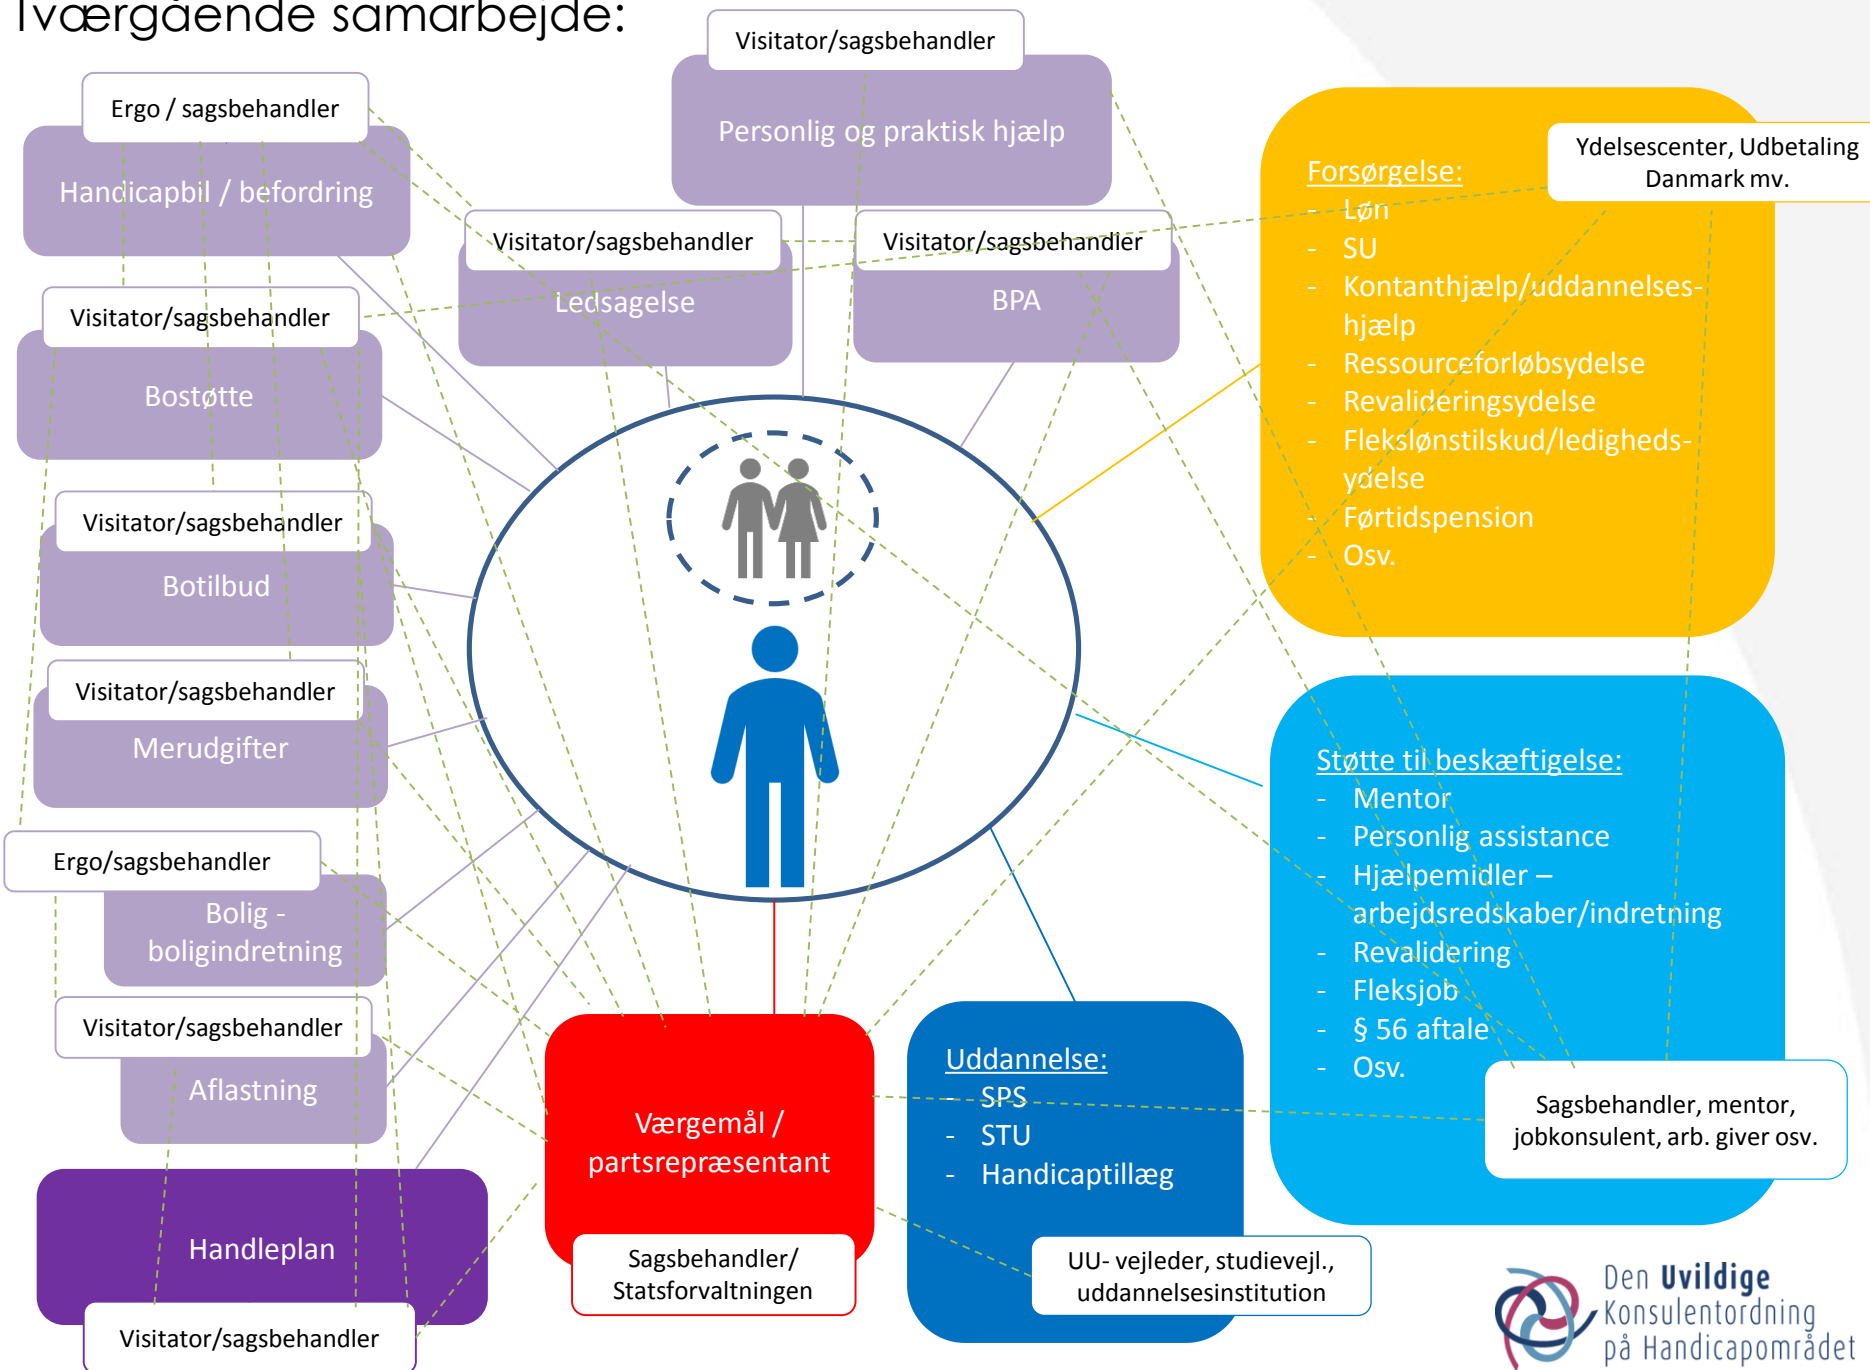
Tværgående samarbejde:

Visitator/sagsbehandler
Personlig og praktisk hjælp

Ergo / sagsbehandler
Handicapbil / befordring

Visitator/sagsbehandler
Ledsagelse

Visitator/sagsbehandler
BPA

Visitator/sagsbehandler
Bostøtte

Visitator/sagsbehandler
Botilbud

Visitator/sagsbehandler
Merudgifter

Ergo/sagsbehandler
Bolig - boligindretning

Visitator/sagsbehandler
Aflastning

Handleplan
Visitator/sagsbehandler

Forsørgelse:
- Løn
- SU
- Kontanthjælp/uddannelseshjælp
- Ressourceforløbsydelse
- Revalideringsydelse
- Fleksløntilskud/ledighedsydelse
- Førtidspension
- Osv.

Ydelsescenter, Udbetaling Danmark mv.

Støtte til beskæftigelse:
- Mentor
- Personlig assistance
- Hjælpemidler – arbejdsredskaber/indretning
- Revalidering
- Fleksjob
- § 56 aftale
- Osv.

Sagsbehandler, mentor, jobkonsulent, arb. giver osv.

Værgemål / partsrepræsentant
Sagsbehandler/ Statsforvaltningen

Uddannelse:
- SPS
- STU
- Handicaptillæg

UU- vejleder, studievejl., uddannelsesinstitution

Den Uvildige Konsulentordning på Handicapområdet